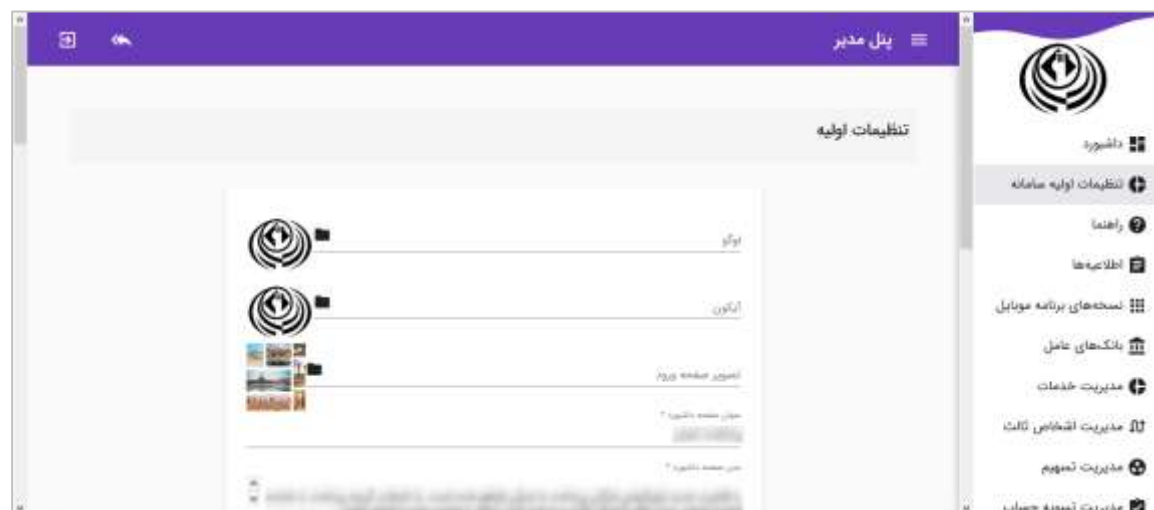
پنل مدیر

تنظیمات اولیه

لوگو

آیکون

تصویر صفحه ورود

عنوان صفحه داشبورد *

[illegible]

متن صفحه داشبورد *

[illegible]

داشبورد
تنظیمات اولیه سامانه
راهنما
اطلاعیه‌ها
نسخه‌های برنامه موبایل
بانک‌های عامل
مدیریت خدمات
مدیریت اشخاص ثالث
مدیریت تسهیم
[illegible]